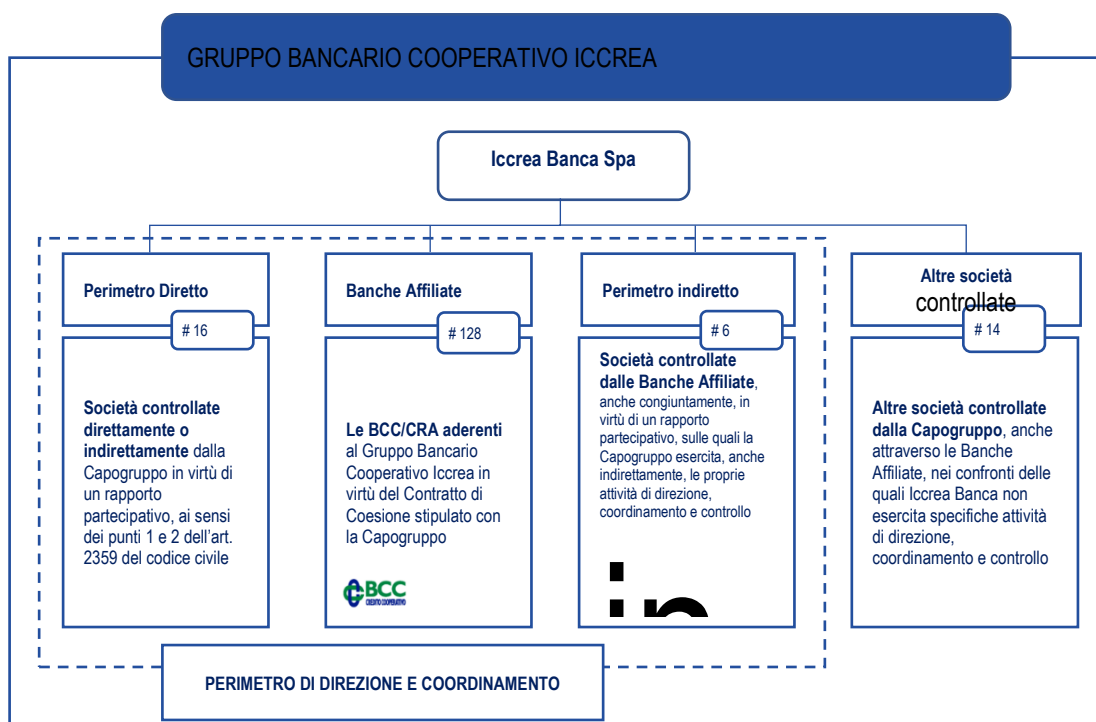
GRUPPO BANCARIO COOPERATIVO ICCREA

Iccrea Banca Spa

Perimetro Diretto

# 16

Società controllate direttamente o indirettamente dalla Capogruppo in virtù di un rapporto partecipativo, ai sensi dei punti 1 e 2 dell'art. 2359 del codice civile

Banche Affiliate

# 128

Le BCC/CRA aderenti al Gruppo Bancario Cooperativo Iccrea in virtù del Contratto di Coesione stipulato con la Capogruppo

BCC
CREDITO COOPERATIVO

Perimetro indiretto

# 6

Società controllate dalle Banche Affiliate, anche congiuntamente, in virtù di un rapporto partecipativo, sulle quali la Capogruppo esercita, anche indirettamente, le proprie attività di direzione, coordinamento e controllo

Altre società controllate

# 14

Altre società controllate dalla Capogruppo, anche attraverso le Banche Affiliate, nei confronti delle quali Iccrea Banca non esercita specifiche attività di direzione, coordinamento e controllo

PERIMETRO DI DIREZIONE E COORDINAMENTO